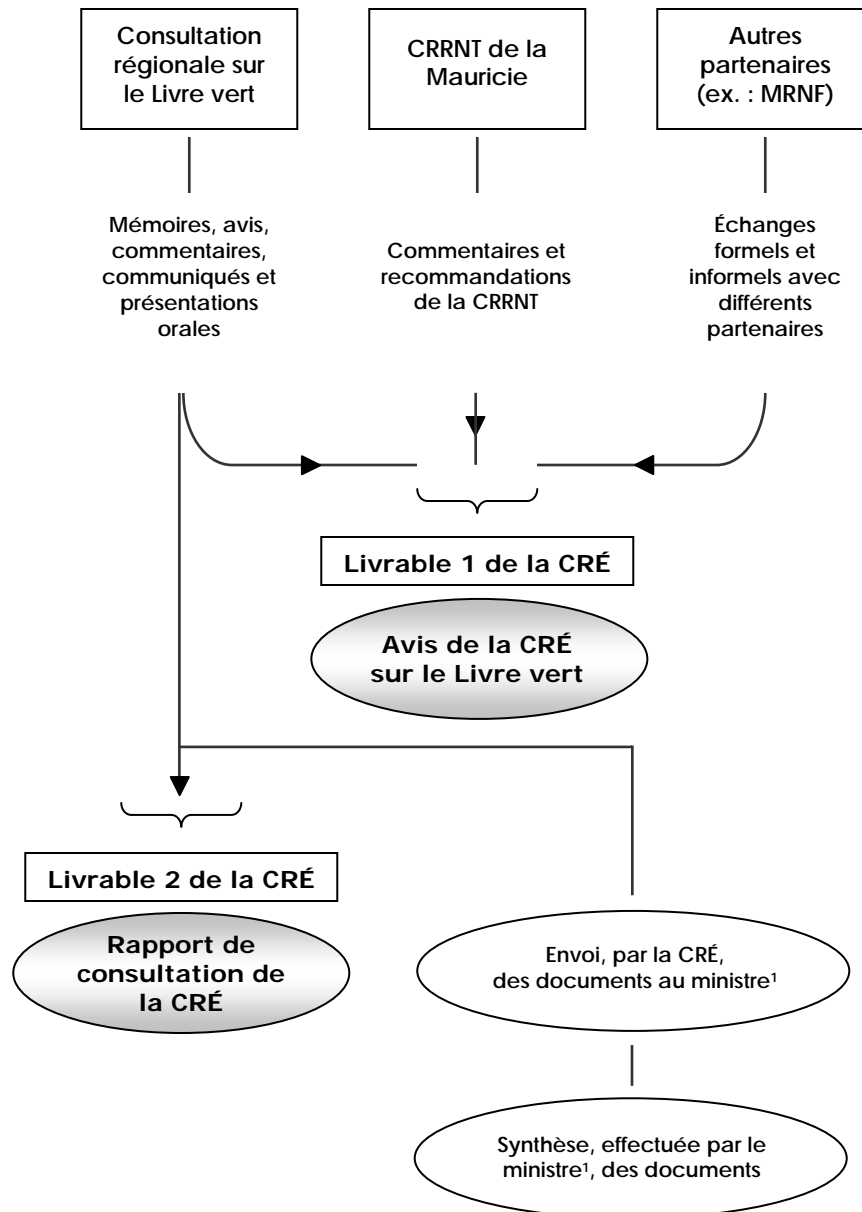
Consultation régionale sur le Livre vert

CRRNT de la Mauricie

Autres partenaires (ex. : MRNF)

Mémoires, avis, commentaires, communiqués et présentations orales

Commentaires et recommandations de la CRRNT

Échanges formels et informels avec différents partenaires

Livrable 1 de la CRÉ

Avis de la CRÉ sur le Livre vert

Livrable 2 de la CRÉ

Rapport de consultation de la CRÉ

Envoi, par la CRÉ, des documents au ministre$^1$

Synthèse, effectuée par le ministre$^1$, des documents